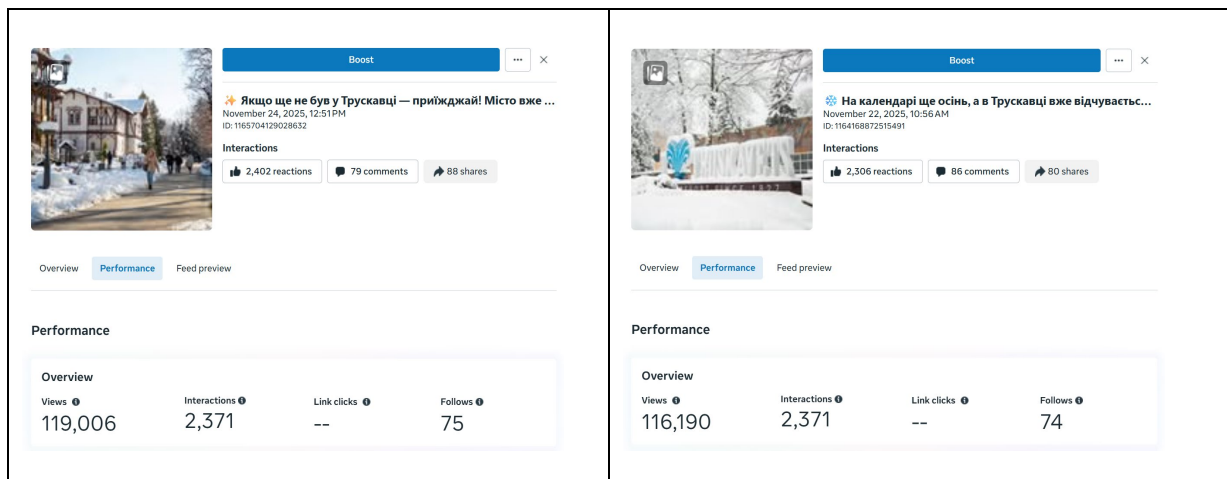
Boost

✨ Якщо ще не був у Трускавці — приїжджай! Місто вже ...
November 24, 2025, 12:51 PM
ID: 1165704129028632

Interactions

2,402 reactions | 79 comments | 88 shares

Overview | Performance | Feed preview

Performance

Overview

| Views | Interactions | Link clicks | Follows |
|---|---|---|---|
| 119,006 | 2,371 | -- | 75 |

Boost

❄️ На календарі ще осінь, а в Трускавці вже відчуваєтьс...
November 22, 2025, 10:56 AM
ID: 1164168872515491

Interactions

2,306 reactions | 86 comments | 80 shares

Overview | Performance | Feed preview

Performance

Overview

| Views | Interactions | Link clicks | Follows |
|---|---|---|---|
| 116,190 | 2,371 | -- | 74 |